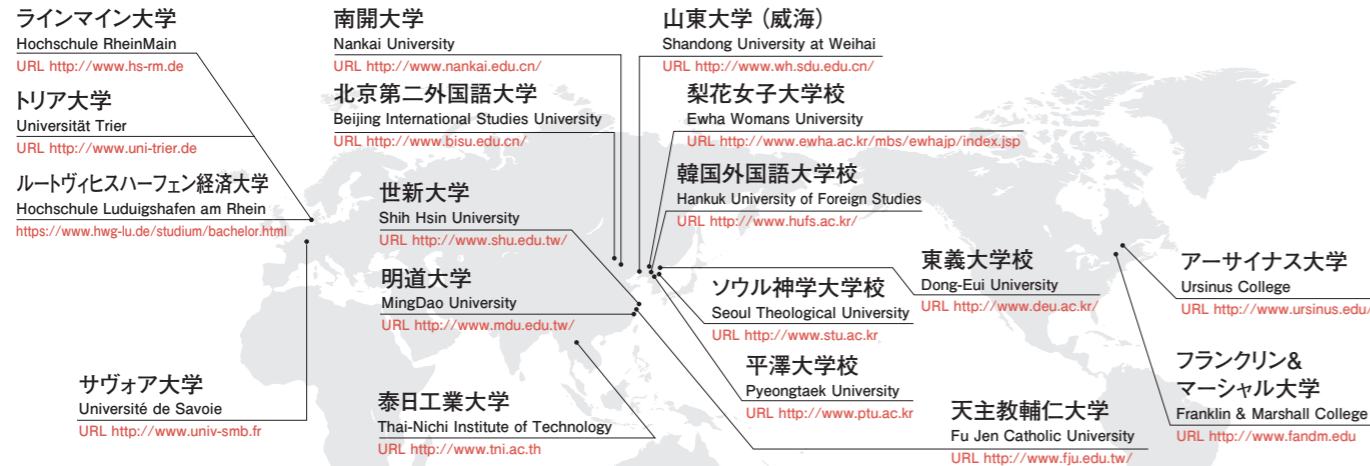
ラインマイン大学
Hochschule RheinMain
URL http://www.hs-rm.de

トリア大学
Universität Trier
URL http://www.uni-trier.de

ルートヴィヒスハーフェン経済大学
Hochschule Luduigshafen am Rhein
https://www.hwg-lu.de/studium/bachelor.html

サヴォア大学
Université de Savoie
URL http://www.univ-smb.fr

南開大学
Nankai University
URL http://www.nankai.edu.cn/

北京第二外国語大学
Beijing International Studies University
URL http://www.bisu.edu.cn/

世新大学
Shih Hsin University
URL http://www.shu.edu.tw/

明道大学
MingDao University
URL http://www.mdu.edu.tw/

泰日工業大学
Thai-Nichi Institute of Technology
URL http://www.tni.ac.th

山東大学（威海）
Shandong University at Weihai
URL http://www.wh.sdu.edu.cn/

梨花女子大学校
Ewha Womans University
URL http://www.ewha.ac.kr/mbs/ewhajp/index.jsp

韓国外国語大学校
Hankuk University of Foreign Studies
URL http://www.hufs.ac.kr/

ソウル神学大学校
Seoul Theological University
URL http://www.stu.ac.kr

平澤大学校
Pyeongtaek University
URL http://www.ptu.ac.kr

東義大学校
Dong-Eui University
URL http://www.deu.ac.kr/

天主教輔仁大学
Fu Jen Catholic University
URL http://www.fju.edu.tw/

アーサイナス大学
Ursinus College
URL http://www.ursinus.edu/

フランクリン＆
マーシャル大学
Franklin & Marshall College
URL http://www.fandm.edu